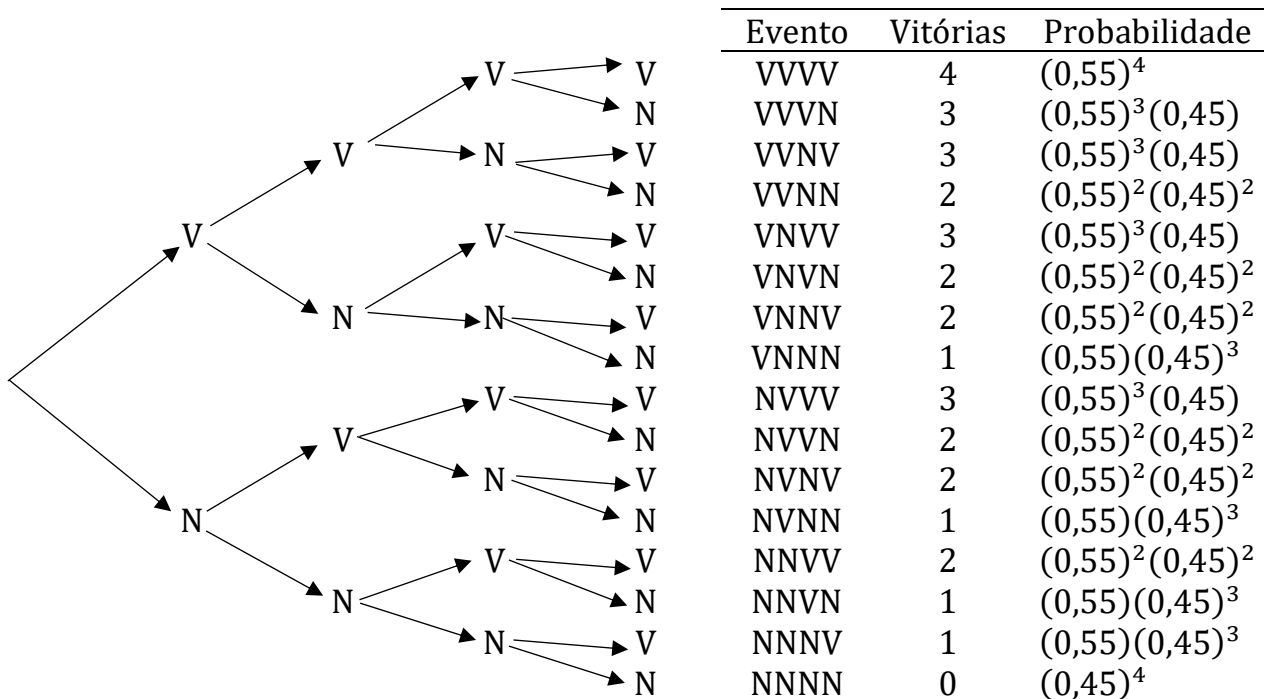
V
N
V
N
V
N
V
N
V
N
V
N
V
N
V
N
V
N
V
N
V
N
V
N
V
N
V
N
V
N

| Evento | Vitórias | Probabilidade |
|---|---|---|
| VVVV | 4 | $(0{,}55)^4$ |
| VVVN | 3 | $(0{,}55)^3(0{,}45)$ |
| VVNV | 3 | $(0{,}55)^3(0{,}45)$ |
| VVNN | 2 | $(0{,}55)^2(0{,}45)^2$ |
| VNVV | 3 | $(0{,}55)^3(0{,}45)$ |
| VNVN | 2 | $(0{,}55)^2(0{,}45)^2$ |
| VNNV | 2 | $(0{,}55)^2(0{,}45)^2$ |
| VNNN | 1 | $(0{,}55)(0{,}45)^3$ |
| NVVV | 3 | $(0{,}55)^3(0{,}45)$ |
| NVVN | 2 | $(0{,}55)^2(0{,}45)^2$ |
| NVNV | 2 | $(0{,}55)^2(0{,}45)^2$ |
| NVNN | 1 | $(0{,}55)(0{,}45)^3$ |
| NNVV | 2 | $(0{,}55)^2(0{,}45)^2$ |
| NNVN | 1 | $(0{,}55)(0{,}45)^3$ |
| NNNV | 1 | $(0{,}55)(0{,}45)^3$ |
| NNNN | 0 | $(0{,}45)^4$ |